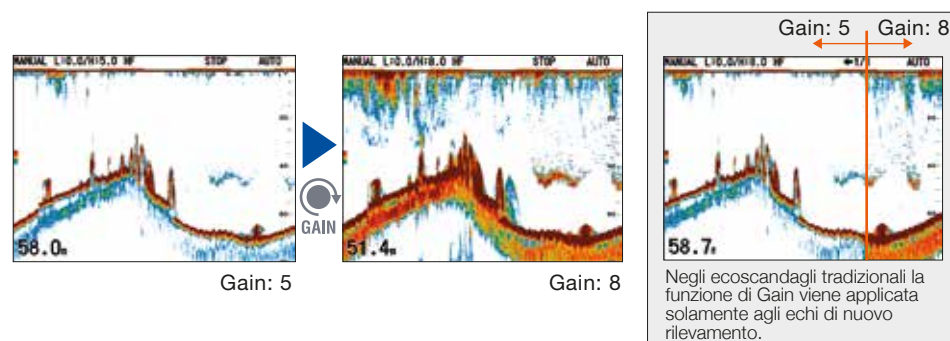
MANUAL L:0.0/H:5.0 HF STOP AUTO

58.0m

Gain: 5

GAIN

MANUAL L:0.0/H:8.0 HF STOP AUTO

51.4m

Gain: 8

Gain: 5 Gain: 8

MANUAL L:0.0/H:8.0 HF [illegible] AUTO

58.7m

Negli ecoscandagli tradizionali la funzione di Gain viene applicata solamente agli echi di nuovo rilevamento.